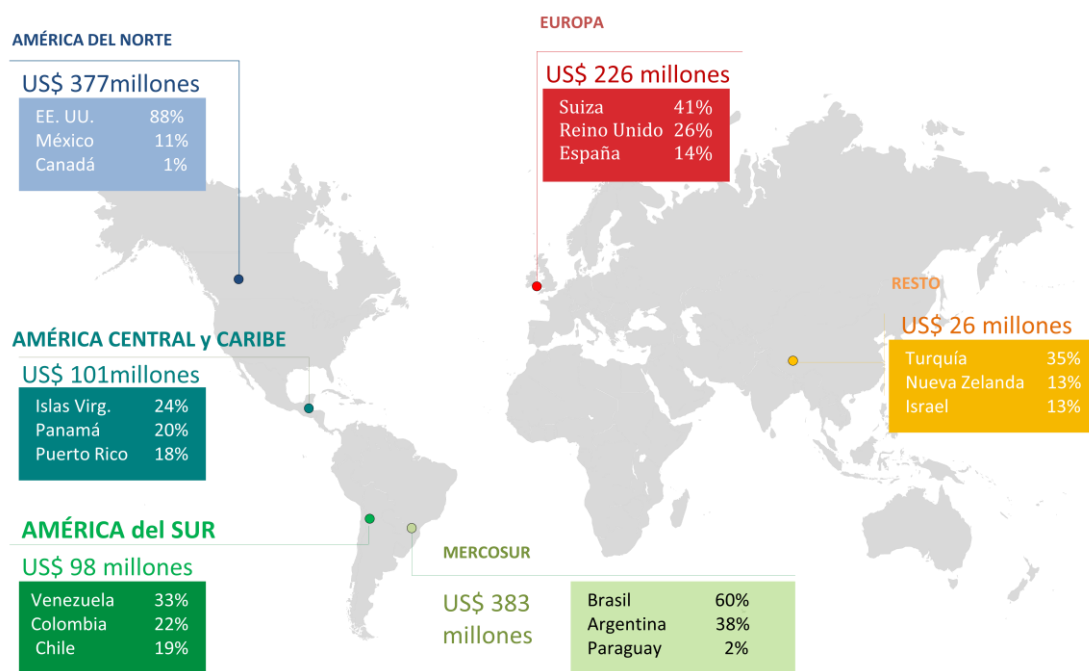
AMÉRICA DEL NORTE

US$ 377millones

| EE. UU. | 88% |
|---|---|
| México | 11% |
| Canadá | 1% |

EUROPA

US$ 226 millones

| Suiza | 41% |
|---|---|
| Reino Unido | 26% |
| España | 14% |

RESTO

US$ 26 millones

| Turquía | 35% |
|---|---|
| Nueva Zelanda | 13% |
| Israel | 13% |

AMÉRICA CENTRAL y CARIBE

US$ 101millones

| Islas Virg. | 24% |
|---|---|
| Panamá | 20% |
| Puerto Rico | 18% |

AMÉRICA del SUR

US$ 98 millones

| Venezuela | 33% |
|---|---|
| Colombia | 22% |
| Chile | 19% |

MERCOSUR

US$ 383 millones

| Brasil | 60% |
|---|---|
| Argentina | 38% |
| Paraguay | 2% |